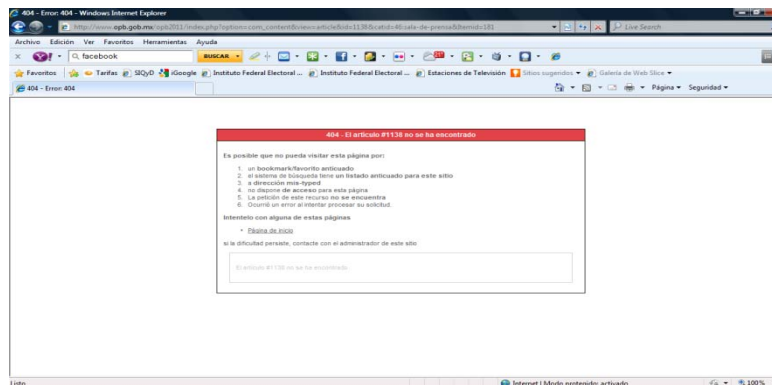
404 - Error: 404 - Windows Internet Explorer

http://www.opb.gob.mx/opb2011/index.php?option=com_content&view=article&id=1138&catid=40:sala-de-prensa&Itemid=181

Live Search

Archivo Edición Ver Favoritos Herramientas Ayuda

facebook

BUSCAR

Favoritos Tarifas SIQyD iGoogle Instituto Federal Electoral ... Instituto Federal Electoral ... Estaciones de Televisión Sitios sugeridos Galería de Web Slice

404 - Error: 404

Página Seguridad

404 - El artículo #1138 no se ha encontrado

Es posible que no pueda visitar esta página por:

1. un bookmark/favorito anticuado
2. el sistema de búsqueda tiene un listado anticuado para este sitio
3. a dirección mis-typed
4. no dispone de acceso para esta página
5. La petición de este recurso no se encuentra
6. Ocurrió un error al intentar procesar su solicitud.

Intentelo con alguna de estas páginas

• Página de inicio

si la dificultad persiste, contacte con el administrador de este sitio

El artículo #1138 no se ha encontrado

Listo

Internet | Modo protegido: activado

100%